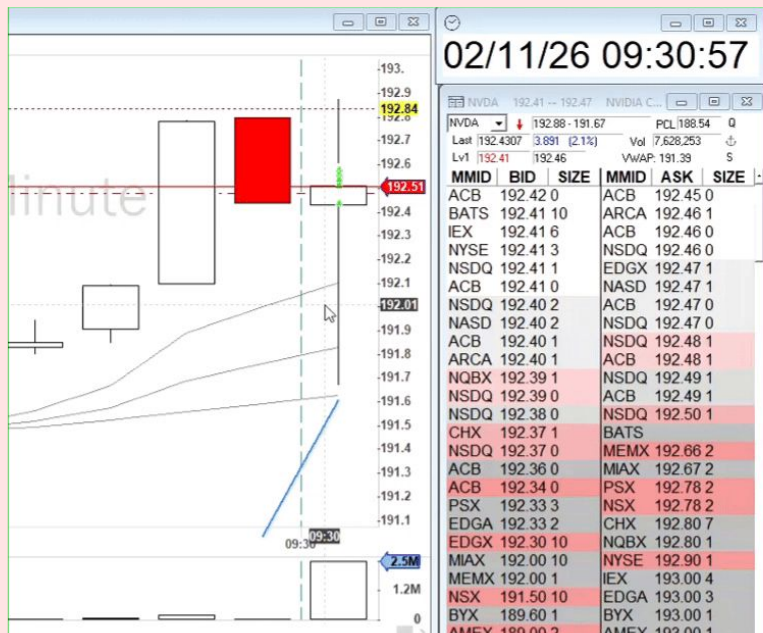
inute

193.
192.9
192.84
192.8
192.7
192.6
192.51
192.4
192.3
192.2
192.1
192.01
191.9
191.8
191.7
191.6
191.5
191.4
191.3
191.2
191.1
09:30
09:30
2.5M
1.2M
0

02/11/26 09:30:57

NVDA 192.41 -- 192.47 NVIDIA C...

NVDA 192.88 - 191.67 PCL 188.54 Q
Last 192.4307 3.891 (2.1%) Vol 7,628,253
Lv1 192.41 192.46 VWAP: 191.39 S

| MMID | BID | SIZE | MMID | ASK | SIZE |
|---|---|---|---|---|---|
| ACB | 192.42 | 0 | ACB | 192.45 | 0 |
| BATS | 192.41 | 10 | ARCA | 192.46 | 1 |
| IEX | 192.41 | 6 | ACB | 192.46 | 0 |
| NYSE | 192.41 | 3 | NSDQ | 192.46 | 0 |
| NSDQ | 192.41 | 1 | EDGX | 192.47 | 1 |
| ACB | 192.41 | 0 | NASD | 192.47 | 1 |
| NSDQ | 192.40 | 2 | ACB | 192.47 | 0 |
| NASD | 192.40 | 2 | NSDQ | 192.47 | 0 |
| ACB | 192.40 | 1 | NSDQ | 192.48 | 1 |
| ARCA | 192.40 | 1 | ACB | 192.48 | 1 |
| NQBX | 192.39 | 1 | NSDQ | 192.49 | 1 |
| NSDQ | 192.39 | 0 | ACB | 192.49 | 1 |
| NSDQ | 192.38 | 0 | NSDQ | 192.50 | 1 |
| CHX | 192.37 | 1 | BATS | | |
| NSDQ | 192.37 | 0 | MEMX | 192.66 | 2 |
| ACB | 192.36 | 0 | MIAX | 192.67 | 2 |
| ACB | 192.34 | 0 | PSX | 192.78 | 2 |
| PSX | 192.33 | 3 | NSX | 192.78 | 2 |
| EDGA | 192.33 | 2 | CHX | 192.80 | 7 |
| EDGX | 192.30 | 10 | NQBX | 192.80 | 1 |
| MIAX | 192.00 | 10 | NYSE | 192.90 | 1 |
| MEMX | 192.00 | 1 | IEX | 193.00 | 4 |
| NSX | 191.50 | 10 | EDGA | 193.00 | 3 |
| BYX | 189.60 | 1 | BYX | 193.00 | 1 |
| AMEX | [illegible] | | AMEX | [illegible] | |